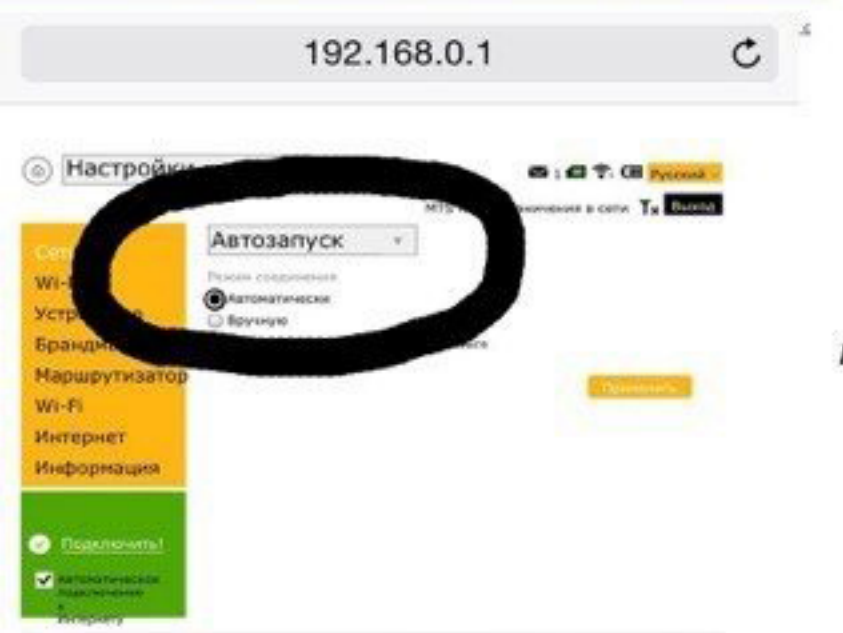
192.168.0.1

Настройки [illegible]

Русский

МТС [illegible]ключения в сети Выход

Автозапуск

Режим соединения

Автоматически

Вручную

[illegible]

Сет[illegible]

Wi-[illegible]

Устр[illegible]

Бранди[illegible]

Маршрутизатор

Wi-Fi

Интернет

Информация

Применить

Подключить!

Автоматическое подключение к Интернету